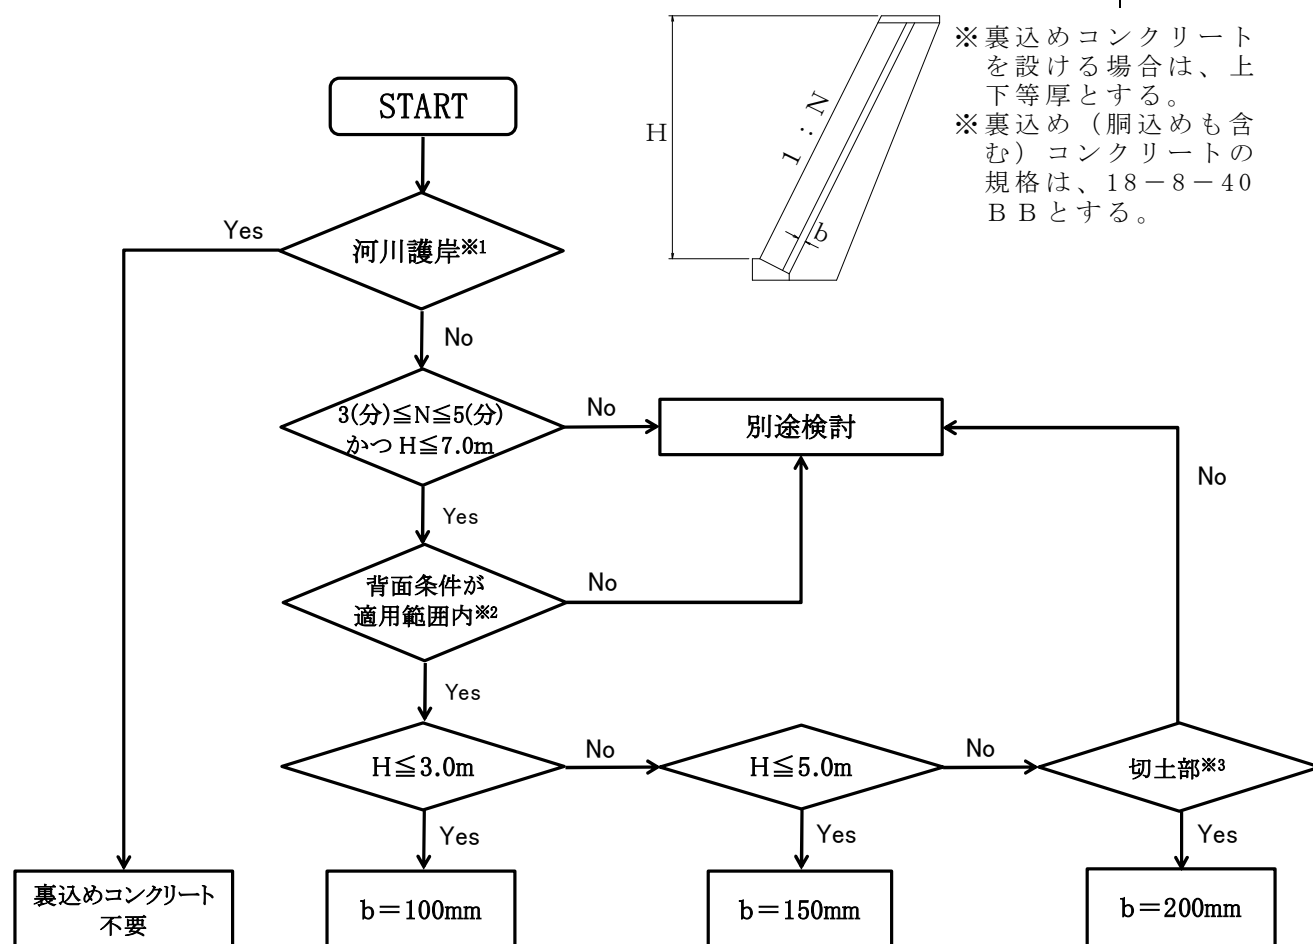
H

1：N

b

※裏込めコンクリートを設ける場合は、上下等厚とする。
※裏込め（胴込めも含む）コンクリートの規格は、18－8－40BBとする。

START

河川護岸※1

Yes

No

3(分)≦N≦5(分) かつ H≦7.0m

No

別途検討

Yes

背面条件が適用範囲内※2

No

Yes

H≦3.0m

No

H≦5.0m

No

切土部※3

No

Yes

Yes

Yes

裏込めコンクリート不要

b＝100mm

b＝150mm

b＝200mm